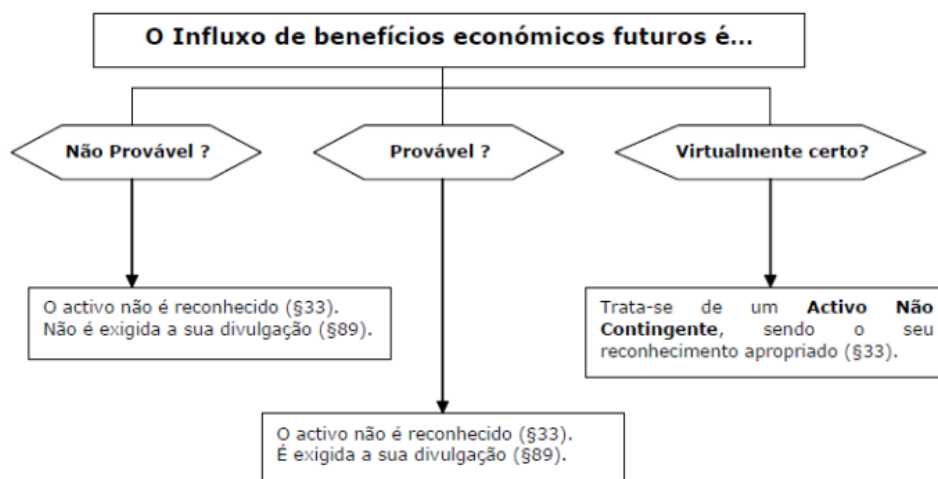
O Influxo de benefícios económicos futuros é...

Não Provável ?

Provável ?

Virtualmente certo?

O activo não é reconhecido (§33).
Não é exigida a sua divulgação (§89).

Trata-se de um **Activo Não Contingente**, sendo o seu reconhecimento apropriado (§33).

O activo não é reconhecido (§33).
É exigida a sua divulgação (§89).